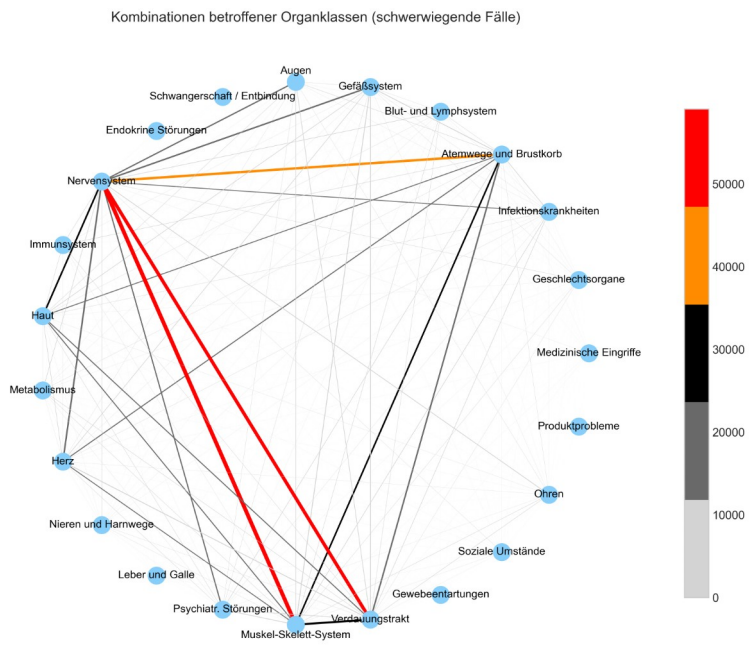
Kombinationen betroffener Organklassen (schwerwiegende Fälle)

Augen
Gefäßsystem
Schwangerschaft / Entbindung
Blut- und Lymphsystem
Endokrine Störungen
Atemwege und Brustkorb
Nervensystem
Infektionskrankheiten
Immunsystem
Geschlechtsorgane
Haut
Medizinische Eingriffe
Metabolismus
Produktprobleme
Herz
Ohren
Nieren und Harnwege
Soziale Umstände
Leber und Galle
Gewebeentartungen
Psychiatr. Störungen
Verdauungstrakt
Muskel-Skelett-System

50000
40000
30000
20000
10000
0